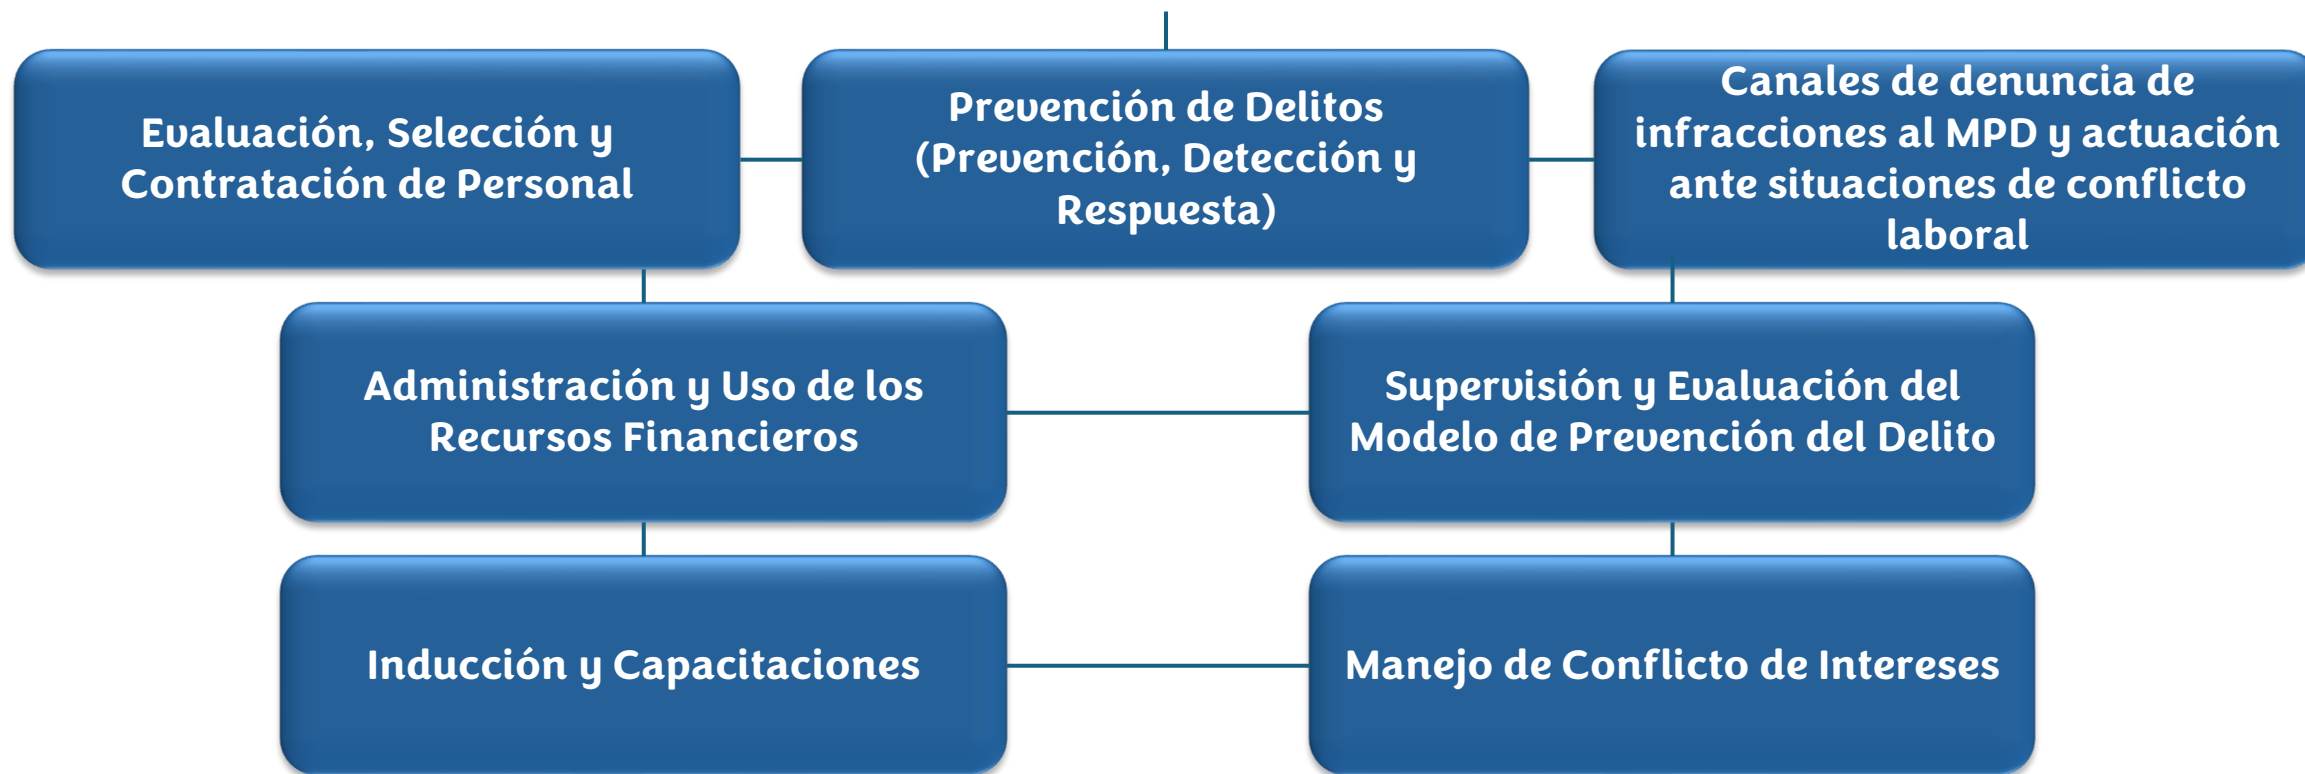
Evaluación, Selección y Contratación de Personal

Prevención de Delitos (Prevención, Detección y Respuesta)

Canales de denuncia de infracciones al MPD y actuación ante situaciones de conflicto laboral

Administración y Uso de los Recursos Financieros

Supervisión y Evaluación del Modelo de Prevención del Delito

Inducción y Capacitaciones

Manejo de Conflicto de Intereses